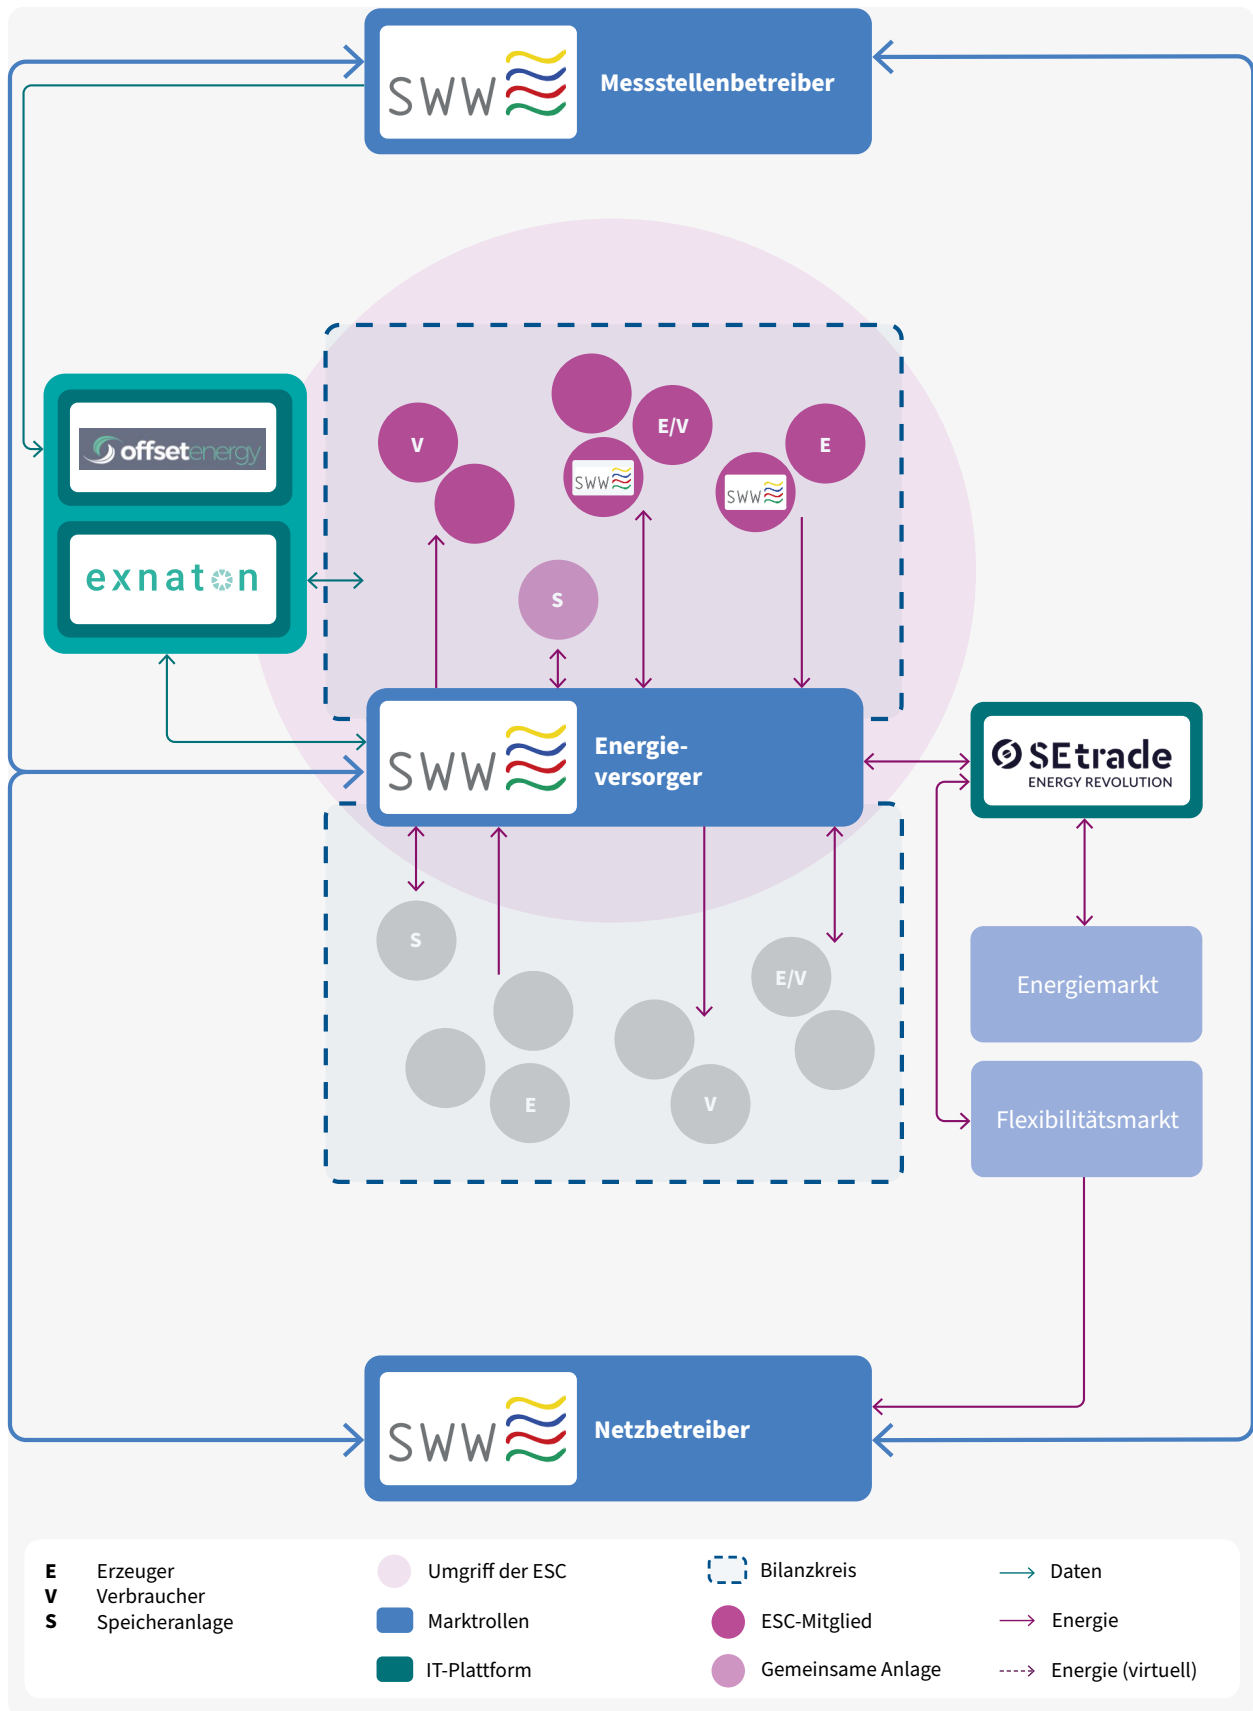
SWW Messstellenbetreiber

offsetenergy

exnaton

V

E/V

SWW

E

SWW

S

SWW Energieversorger

SEtrade ENERGY REVOLUTION

S

E/V

E

V

Energiemarkt

Flexibilitätsmarkt

SWW Netzbetreiber

E Erzeuger
V Verbraucher
S Speicheranlage

Umgriff der ESC
Marktrollen
IT-Plattform

Bilanzkreis
ESC-Mitglied
Gemeinsame Anlage

Daten
Energie
Energie (virtuell)